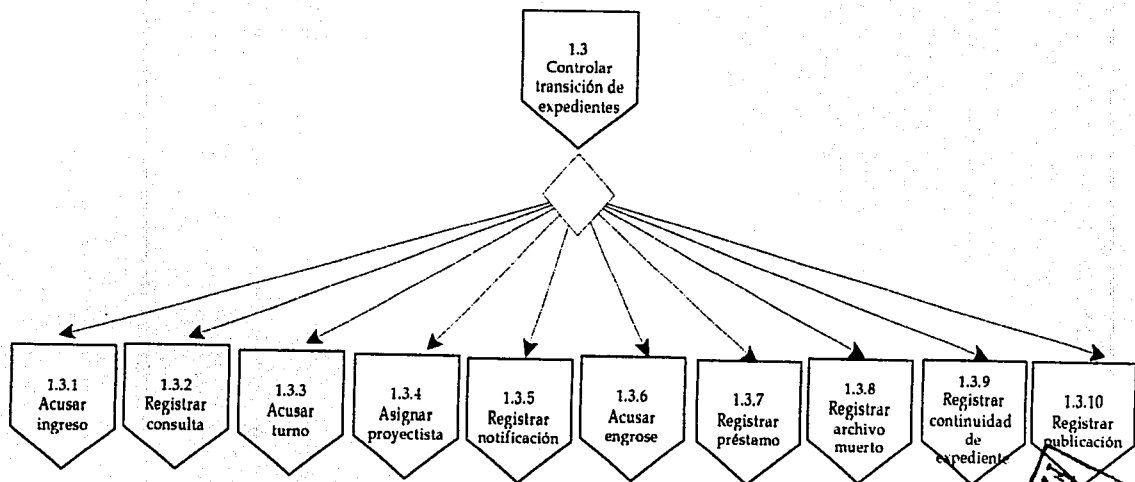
1.3
Controlar transición de expedientes

1.3.1
Acusar ingreso

1.3.2
Registrar consulta

1.3.3
Acusar turno

1.3.4
Asignar proyectista

1.3.5
Registrar notificación

1.3.6
Acusar engrose

1.3.7
Registrar préstamo

1.3.8
Registrar archivo muerto

1.3.9
Registrar continuidad de expediente

1.3.10
Registrar publicación